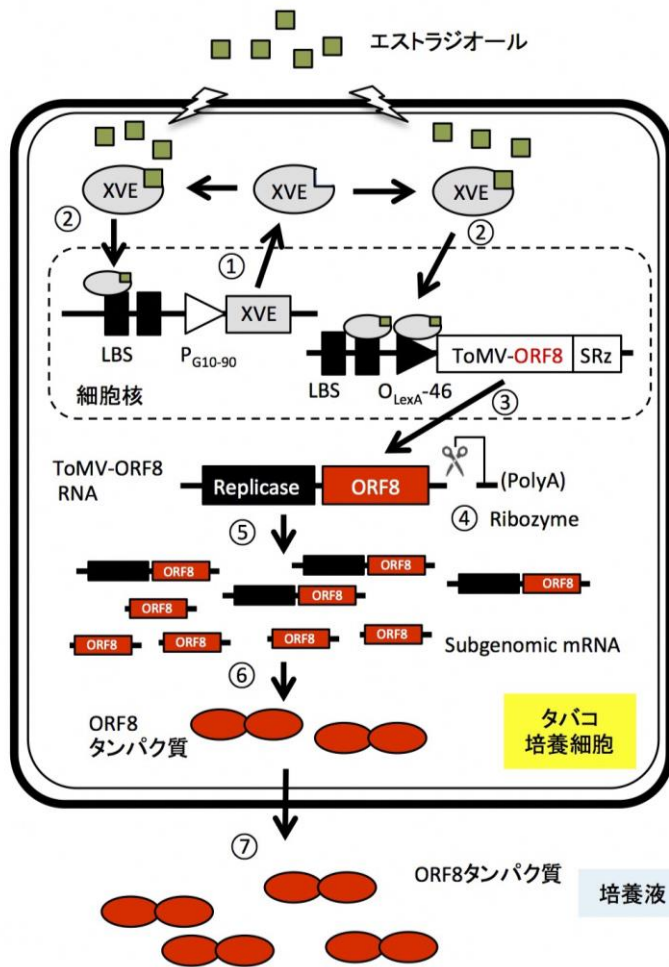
エストラジオール

XVE

XVE

XVE

②

①

②

LBS

$P_{G10-90}$

XVE

LBS

$O_{LexA}$-46

ToMV-ORF8

SRz

細胞核

③

ToMV-ORF8 RNA

Replicase

ORF8

(PolyA)

④ Ribozyme

⑤

ORF8

ORF8

ORF8

ORF8

ORF8

ORF8

ORF8

ORF8

ORF8

Subgenomic mRNA

⑥

ORF8 タンパク質

タバコ
培養細胞

⑦

ORF8タンパク質

培養液